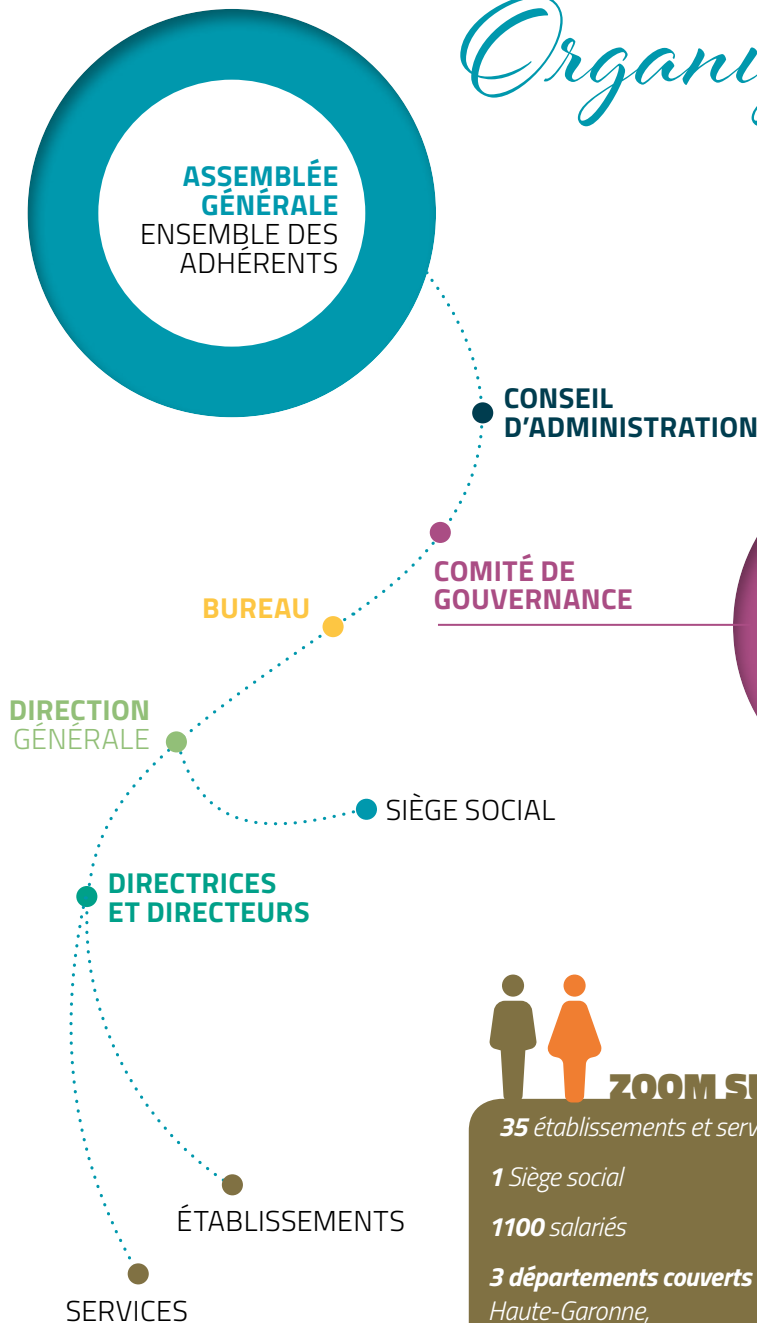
Organi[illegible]

ASSEMBLÉE GÉNÉRALE
ENSEMBLE DES ADHÉRENTS

CONSEIL D'ADMINISTRATION

COMITÉ DE GOUVERNANCE

BUREAU

DIRECTION GÉNÉRALE

SIÈGE SOCIAL

DIRECTRICES ET DIRECTEURS

ÉTABLISSEMENTS

SERVICES

ZOOM SU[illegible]

35 établissements et serv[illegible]

1 Siège social

1100 salariés

3 départements couverts
Haute-Garonne,